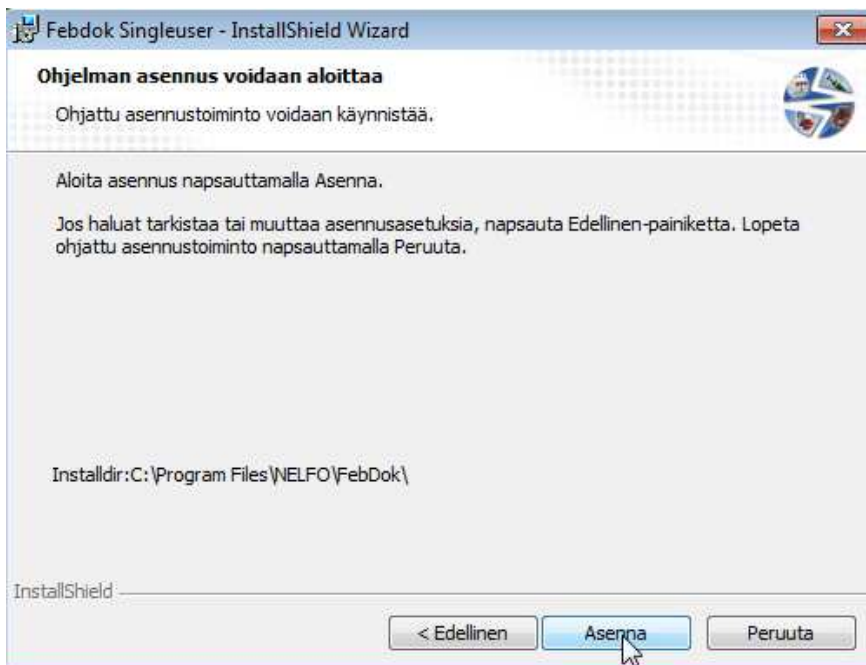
Febdok Singleuser - InstallShield Wizard

Ohjelman asennus voidaan aloittaa

Ohjattu asennustoiminto voidaan käynnistää.

Aloita asennus napsauttamalla Asenna.

Jos haluat tarkistaa tai muuttaa asennusasetuksia, napsauta Edellinen-painiketta. Lopeta ohjattu asennustoiminto napsauttamalla Peruuta.

Installdir:C:\Program Files\NELFO\FebDok\

InstallShield

< Edellinen

Asenna

Peruuta